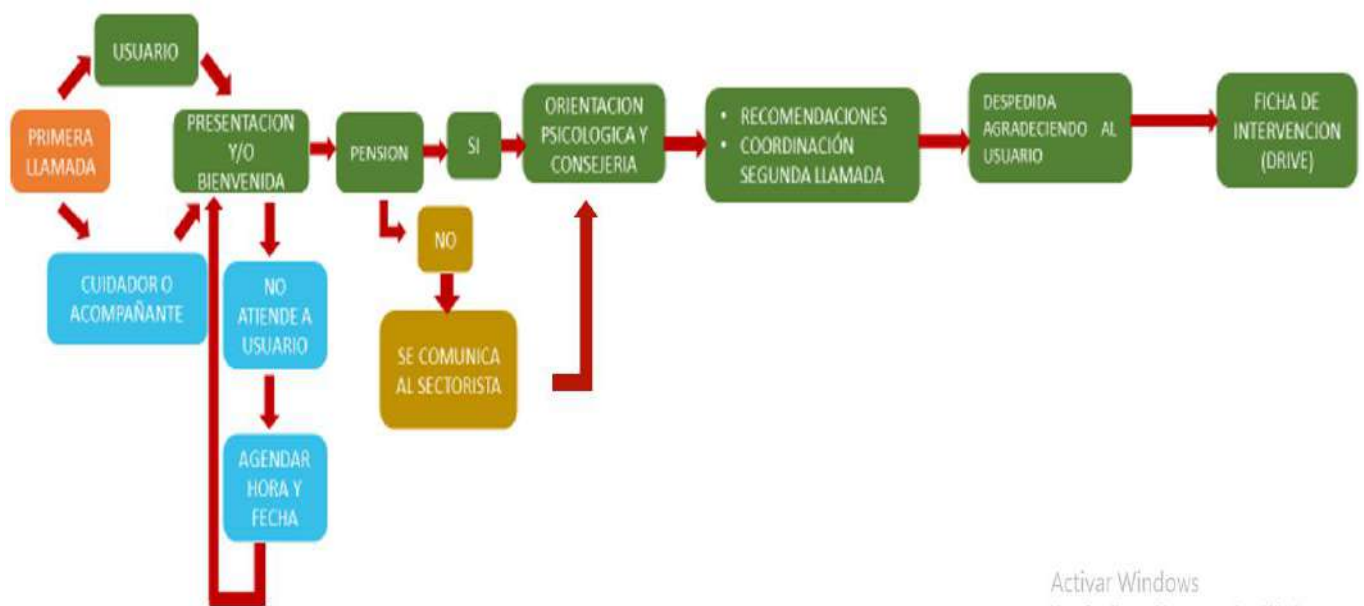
USUARIO

PRIMERA LLAMADA

PRESENTACION Y/O BIENVENIDA

PENSION

SI

ORIENTACION PSICOLOGICA Y CONSEJERIA

• RECOMENDACIONES
• COORDINACIÓN SEGUNDA LLAMADA

DESPEDIDA AGRADECIENDO AL USUARIO

FICHA DE INTERVENCION (DRIVE)

CUIDADOR O ACOMPAÑANTE

NO ATIENDE A USUARIO

NO

SE COMUNICA AL SECTORISTA

AGENDAR HORA Y FECHA

Activar Windows
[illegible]